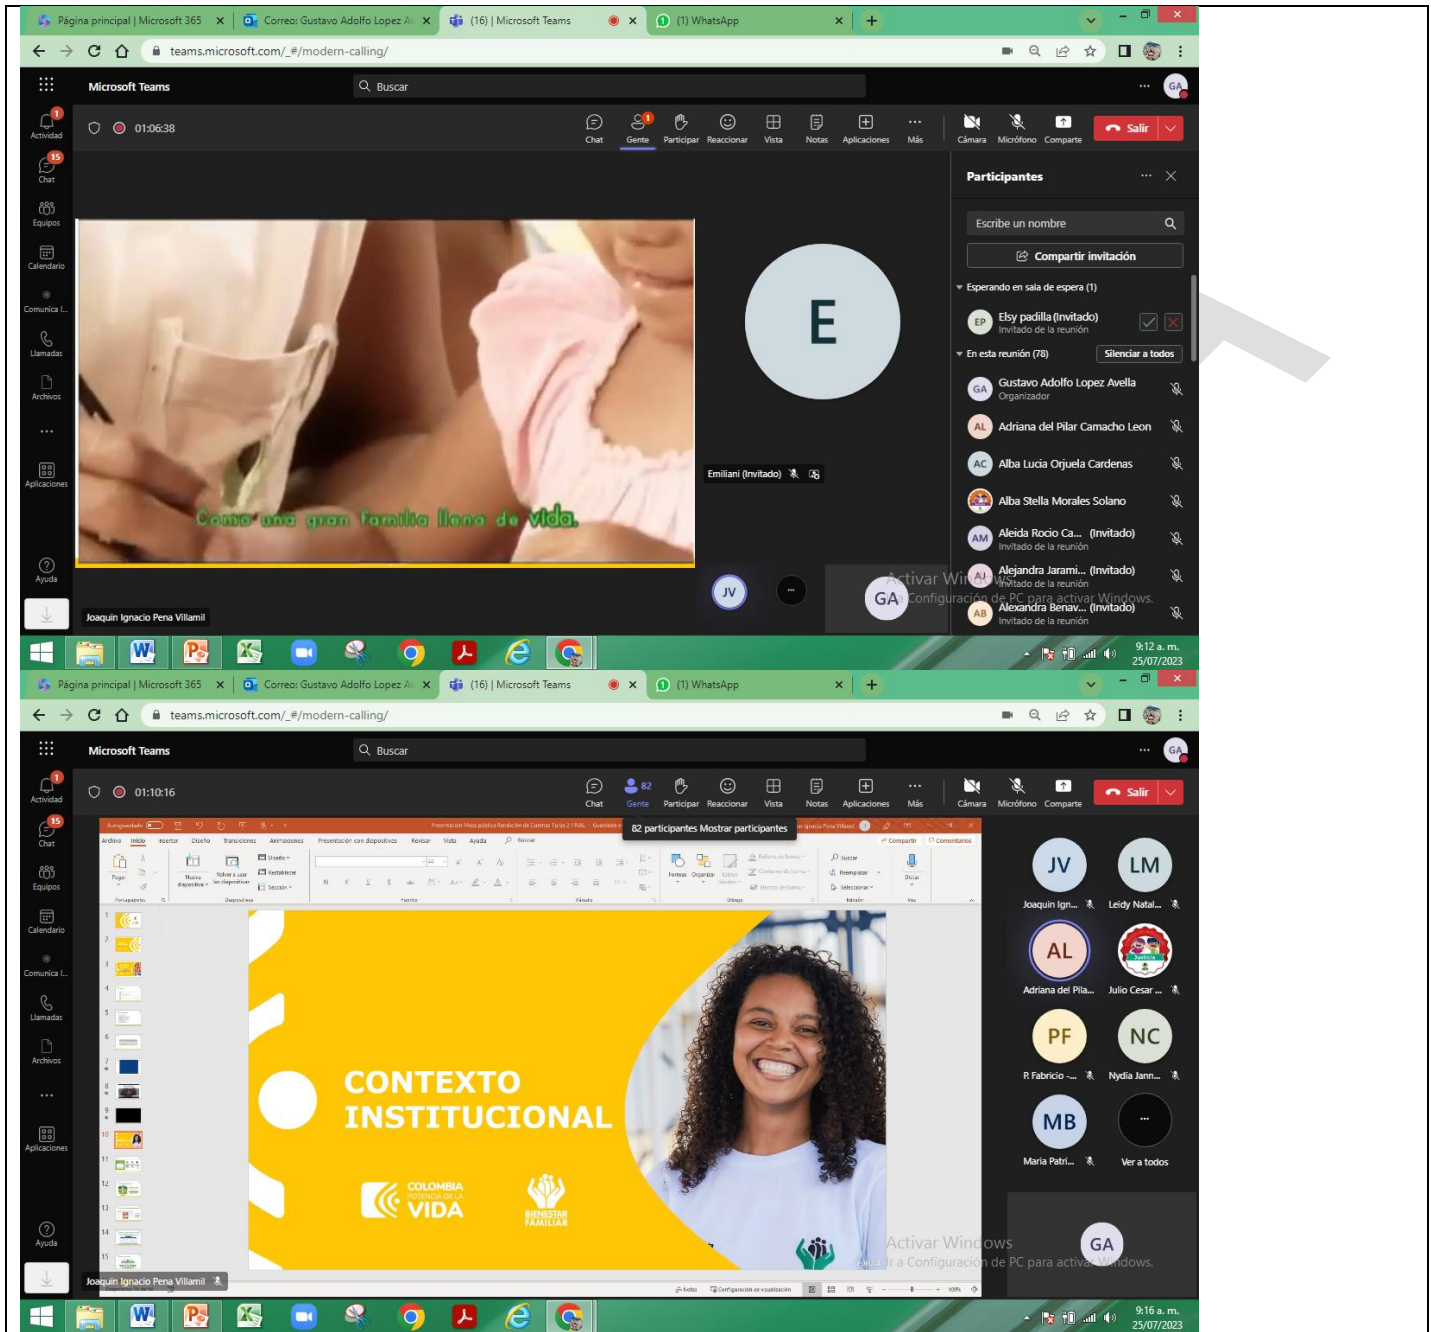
Página principal | Microsoft 365 × Correo: Gustavo Adolfo Lopez A × (16) | Microsoft Teams × (1) WhatsApp × +

teams.microsoft.com/_#/modern-calling/

Microsoft Teams
Buscar

Actividad
Chat
Equipos
Calendario
Comunica I...
Llamadas
Archivos
Aplicaciones
Ayuda

01:06:38

Chat Gente Participar Reaccionar Vista Notas Aplicaciones Más Cámara Micrófono Comparte Salir

Como una gran familia llena de vida.

E
Emiliani (Invitado)

JV
GA
Joaquin Ignacio Pena Villamil

Activar Windows
Ve a Configuración de PC para activar Windows.

Participantes
Escribe un nombre
Compartir invitación
Esperando en sala de espera (1)
EP Elsy padilla (Invitado)
Invitado de la reunión
En esta reunión (78)
Silenciar a todos
GA Gustavo Adolfo Lopez Avella
Organizador
AL Adriana del Pilar Camacho Leon
AC Alba Lucia Orjuela Cardenas
Alba Stella Morales Solano
AM Aleida Rocio Ca... (Invitado)
Invitado de la reunión
AJ Alejandra Jarami... (Invitado)
Invitado de la reunión
AB Alexandra Benav... (Invitado)
Invitado de la reunión

9:12 a. m.
25/07/2023

Página principal | Microsoft 365 × Correo: Gustavo Adolfo Lopez A × (16) | Microsoft Teams × (1) WhatsApp × +

teams.microsoft.com/_#/modern-calling/

Microsoft Teams
Buscar

01:10:16

Chat Gente Participar Reaccionar Vista Notas Aplicaciones Más Cámara Micrófono Comparte Salir

82 participantes Mostrar participantes

CONTEXTO INSTITUCIONAL
COLOMBIA POTENCIA DE LA VIDA
BIENESTAR FAMILIAR

JV Joaquin Ign...
LM Leidy Natal...
AL Adriana del Pila...
Julio Cesar ...
PF P. Fabricio -...
NC Nydia Jann...
MB Maria Patri...
Ver a todos

Joaquin Ignacio Pena Villamil

GA
Activar Windows
Ve a Configuración de PC para activar Windows.

9:16 a. m.
25/07/2023